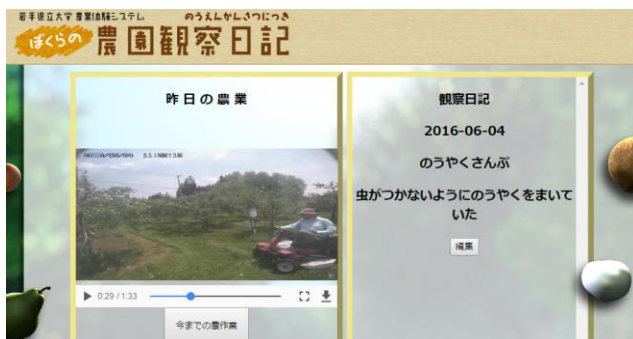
岩手県立大学 農業体験システム

のうえんかんさつにっき

ぼくらの 農園観察日記

昨日の農業

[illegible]

0:29 / 1:33

今までの農作業

観察日記

2016-06-04

のうやくさんぷ

虫がつかないようにのうやくをまいていた

編集